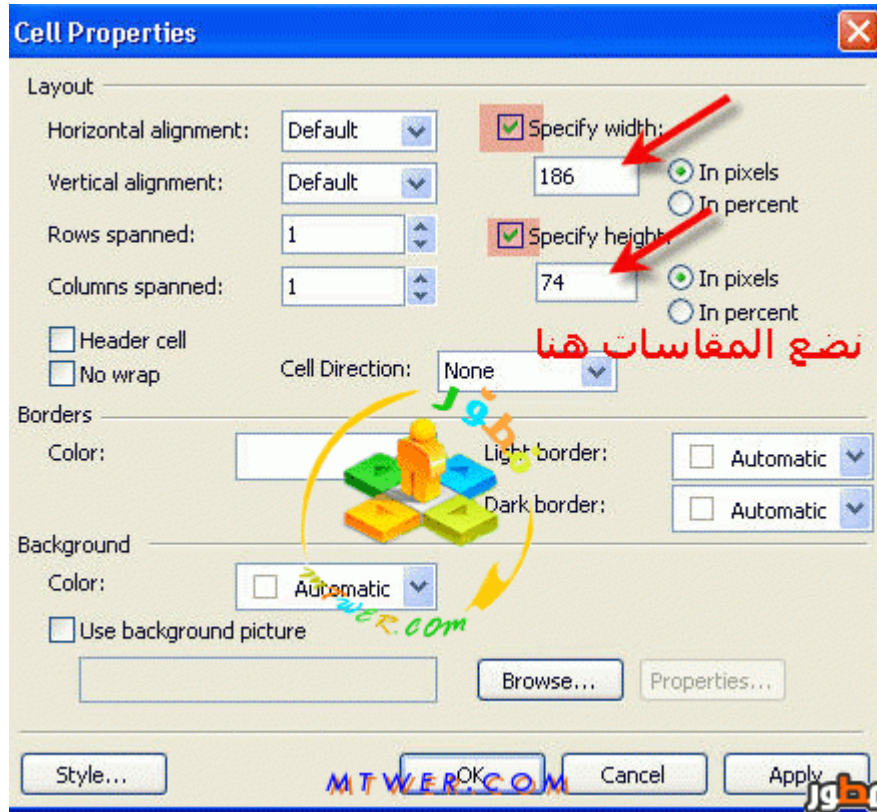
Cell Properties

Layout

Horizontal alignment: Default

Vertical alignment: Default

Rows spanned: 1

Columns spanned: 1

Specify width:

186

In pixels

In percent

Specify height:

74

In pixels

In percent

نضع المقاسات هنا

Header cell

No wrap

Cell Direction: None

Borders

Color:

Light border: Automatic

Dark border: Automatic

Background

Color: Automatic

Use background picture

Browse...

Properties...

Style...

OK

Cancel

Apply

MTWER.COM

mtwer.com